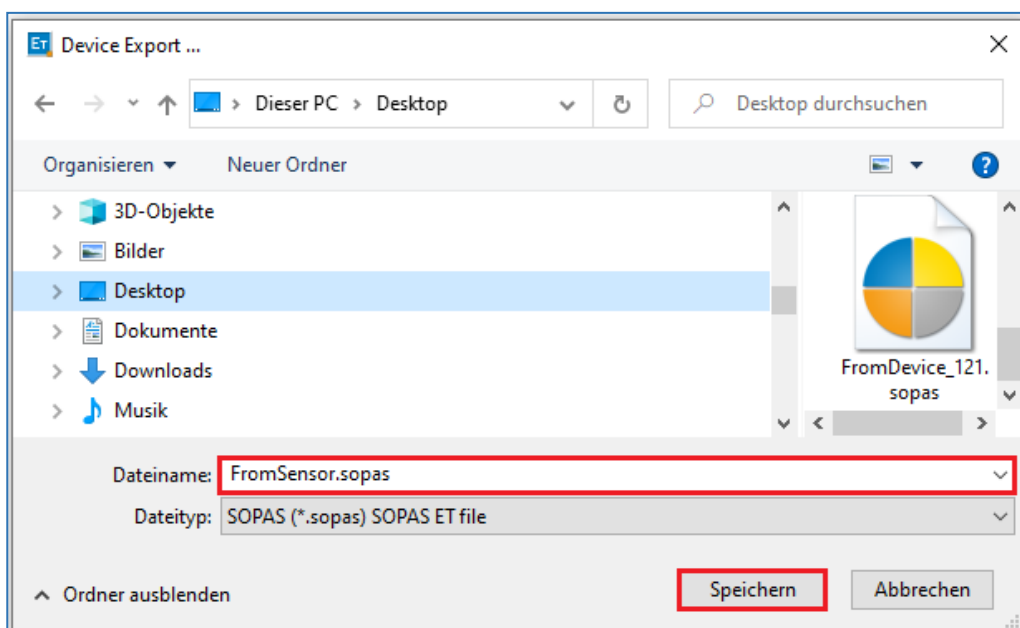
ET Device Export ...

Dieser PC > Desktop

Desktop durchsuchen

Organisieren ▾ Neuer Ordner

3D-Objekte
Bilder
Desktop
Dokumente
Downloads
Musik

FromDevice_121.sopas

Dateiname: FromSensor.sopas
Dateityp: SOPAS (*.sopas) SOPAS ET file

Ordner ausblenden

Speichern Abbrechen